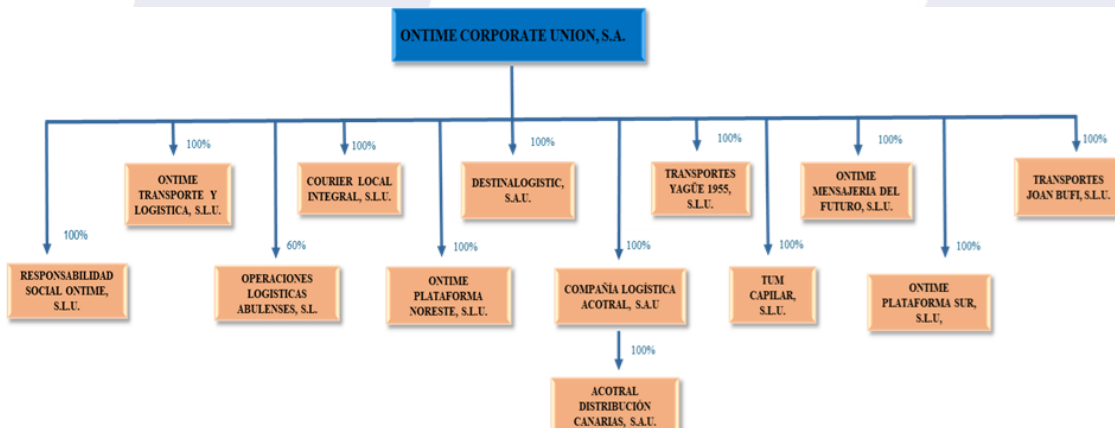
ONTIME CORPORATE UNION, S.A.

100%
ONTIME TRANSPORTE Y LOGISTICA, S.L.U.

100%
COURIER LOCAL INTEGRAL, S.L.U.

100%
DESTINALOGISTIC, S.A.U.

100%
TRANSPORTES YAGÜE 1955, S.L.U.

100%
ONTIME MENSAJERIA DEL FUTURO, S.L.U.

100%
TRANSPORTES JOAN BUFI, S.L.U.

100%
RESPONSABILIDAD SOCIAL ONTIME, S.L.U.

60%
OPERACIONES LOGISTICAS ABULENSES, S.L.

100%
ONTIME PLATAFORMA NORESTE, S.L.U.

100%
COMPAÑIA LOGÍSTICA ACOTRAL, S.A.U

100%
TUM CAPILAR, S.L.U.

100%
ONTIME PLATAFORMA SUR, S.L.U,

100%
ACOTRAL DISTRIBUCIÓN CANARIAS, S.A.U.